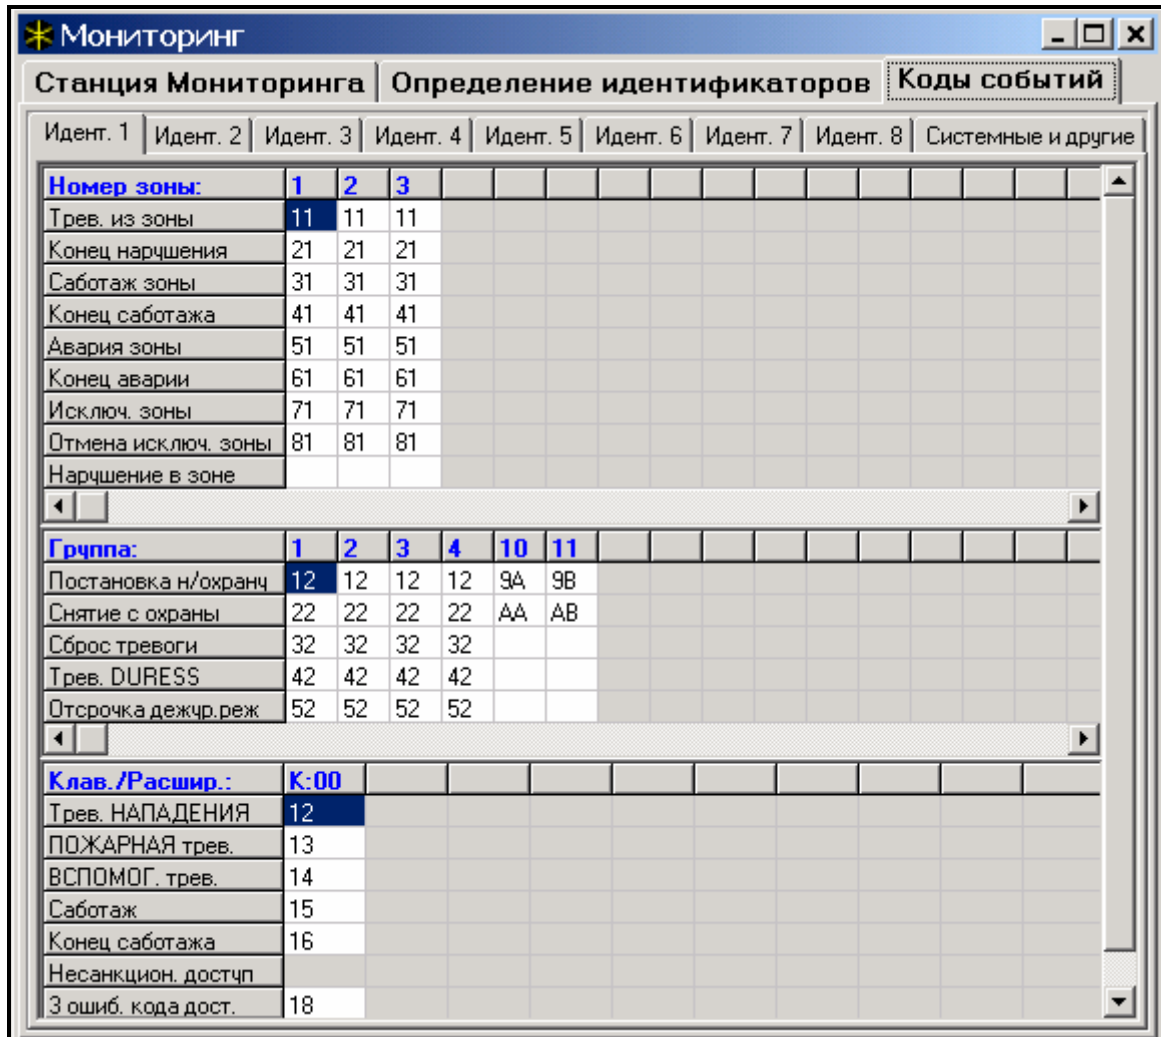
Мониторинг

Станция Мониторинга | Определение идентификаторов | Коды событий

Идент. 1 | Идент. 2 | Идент. 3 | Идент. 4 | Идент. 5 | Идент. 6 | Идент. 7 | Идент. 8 | Системные и другие

| Номер зоны: | 1 | 2 | 3 |
|---|---|---|---|
| Трев. из зоны | 11 | 11 | 11 |
| Конец нарушения | 21 | 21 | 21 |
| Саботаж зоны | 31 | 31 | 31 |
| Конец саботажа | 41 | 41 | 41 |
| Авария зоны | 51 | 51 | 51 |
| Конец аварии | 61 | 61 | 61 |
| Исключ. зоны | 71 | 71 | 71 |
| Отмена исключ. зоны | 81 | 81 | 81 |
| Нарушение в зоне | | | |

| Группа: | 1 | 2 | 3 | 4 | 10 | 11 |
|---|---|---|---|---|---|---|
| Постановка н/охрану | 12 | 12 | 12 | 12 | 9A | 9B |
| Снятие с охраны | 22 | 22 | 22 | 22 | AA | AB |
| Сброс тревоги | 32 | 32 | 32 | 32 | | |
| Трев. DURESS | 42 | 42 | 42 | 42 | | |
| Отсрочка дежур.реж | 52 | 52 | 52 | 52 | | |

| Клав./Расшир.: | K:00 |
|---|---|
| Трев. НАПАДЕНИЯ | 12 |
| ПОЖАРНАЯ трев. | 13 |
| ВСПОМОГ. трев. | 14 |
| Саботаж | 15 |
| Конец саботажа | 16 |
| Несанкцион. доступ | |
| 3 ошиб. кода дост. | 18 |